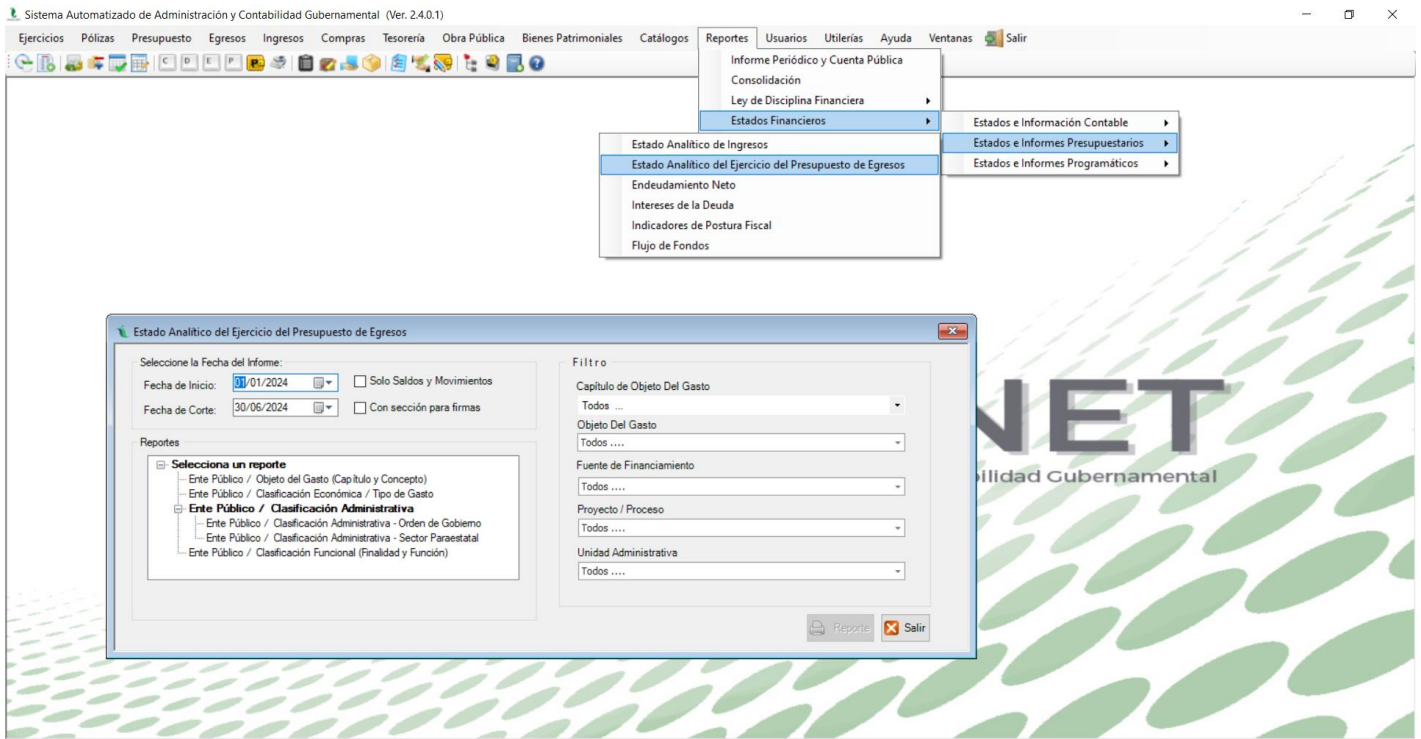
Sistema Automatizado de Administración y Contabilidad Gubernamental (Ver. 2.4.0.1)

Ejercicios Pólizas Presupuesto Egresos Ingresos Compras Tesorería Obra Pública Bienes Patrimoniales Catálogos Reportes Usuarios Utilerías Ayuda Ventanas Salir

C D E P

Informe Periódico y Cuenta Pública
Consolidación
Ley de Disciplina Financiera
Estados Financieros

Estados e Información Contable
Estados e Informes Presupuestarios
Estados e Informes Programáticos

Estado Analítico de Ingresos
Estado Analítico del Ejercicio del Presupuesto de Egresos
Endeudamiento Neto
Intereses de la Deuda
Indicadores de Postura Fiscal
Flujo de Fondos

Estado Analítico del Ejercicio del Presupuesto de Egresos

Seleccione la Fecha del Informe:
Fecha de Inicio: 01/01/2024
Solo Saldos y Movimientos
Fecha de Corte: 30/06/2024
Con sección para firmas

Reportes
Selecciona un reporte
Ente Público / Objeto del Gasto (Capítulo y Concepto)
Ente Público / Clasificación Económica / Tipo de Gasto
Ente Público / Clasificación Administrativa
Ente Público / Clasificación Administrativa - Orden de Gobierno
Ente Público / Clasificación Administrativa - Sector Paraestatal
Ente Público / Clasificación Funcional (Finalidad y Función)

Filtro
Capítulo de Objeto Del Gasto
Todos ...
Objeto Del Gasto
Todos ....
Fuente de Financiamiento
Todos ....
Proyecto / Proceso
Todos ....
Unidad Administrativa
Todos ....

Reporte
Salir

NET
ilidad Gubernamental